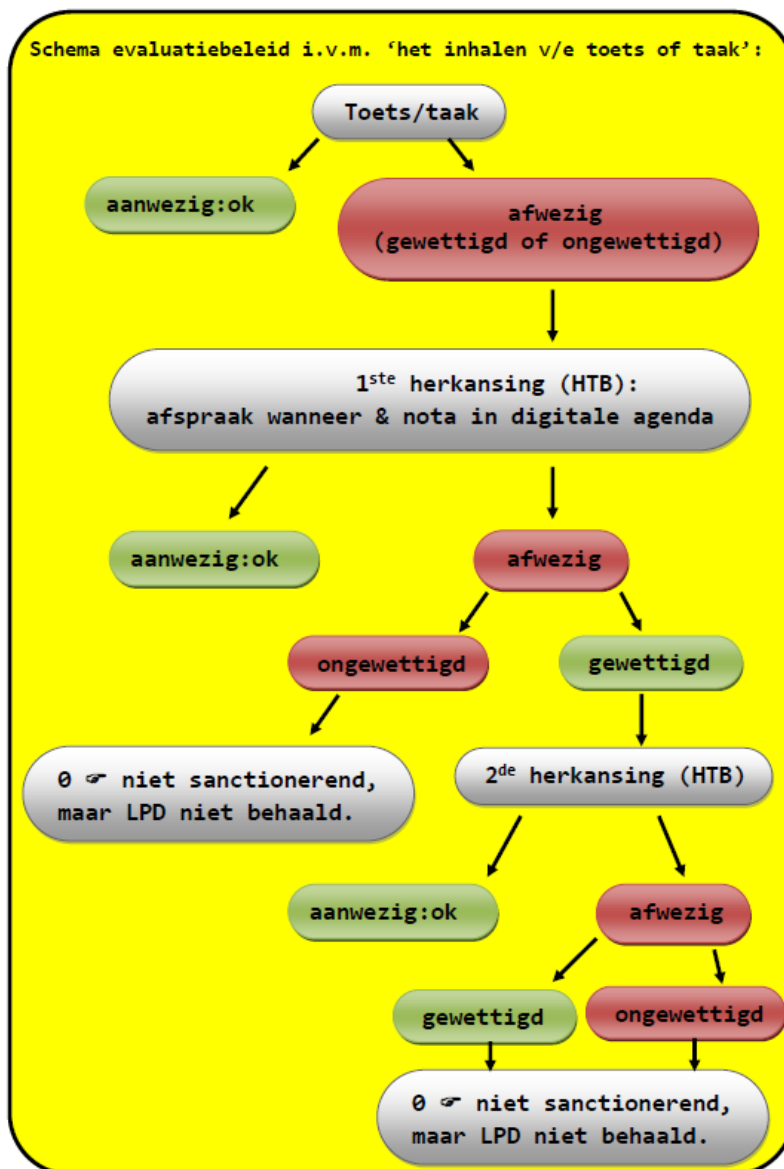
Schema evaluatiebeleid i.v.m. ‘het inhalen v/e toets of taak’:

Toets/taak

aanwezig:ok

afwezig (gewettigd of ongewettigd)

1$^{ste}$ herkansing (HTB): afspraak wanneer & nota in digitale agenda

aanwezig:ok

afwezig

ongewettigd

gewettigd

0 ☛ niet sanctionerend, maar LPD niet behaald.

2$^{de}$ herkansing (HTB)

aanwezig:ok

afwezig

gewettigd

ongewettigd

0 ☛ niet sanctionerend, maar LPD niet behaald.